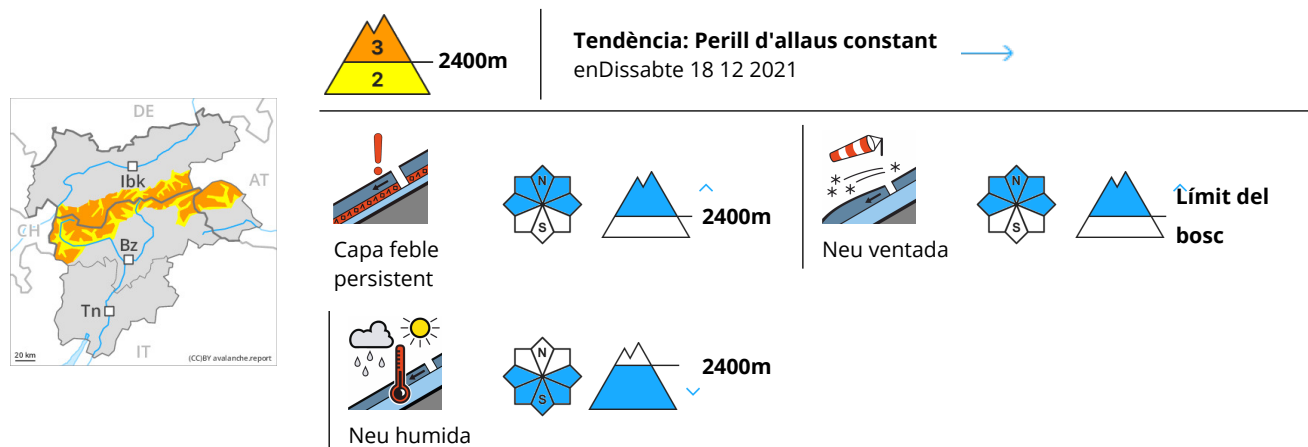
DE
AT
Ibk
CH
Bz
Tn
IT
20 km
(CC)BY avalanche.report

3
2
2400m

Tendència: Perill d'allaus constant
enDissabte 18 12 2021

N
S
2400m
Capa feble persistent

N
S
Límit del bosc
Neu ventada

N
S
2400m
Neu humida